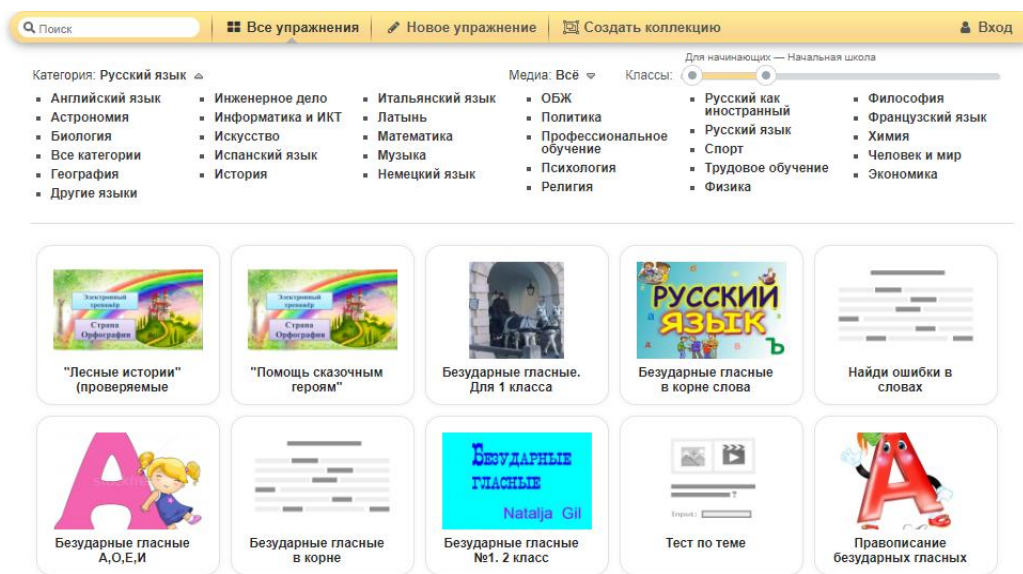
Поиск | Все упражнения | Новое упражнение | Создать коллекцию | Вход

Категория: Русский язык

Медиа: Всё

Классы:

Для начинающих — Начальная школа

- Английский язык
- Астрономия
- Биология
- Все категории
- География
- Другие языки
- Инженерное дело
- Информатика и ИКТ
- Искусство
- Испанский язык
- История
- Итальянский язык
- Латынь
- Математика
- Музыка
- Немецкий язык
- ОБЖ
- Политика
- Профессиональное обучение
- Психология
- Религия
- Русский как иностранный
- Русский язык
- Спорт
- Трудовое обучение
- Физика
- Философия
- Французский язык
- Химия
- Человек и мир
- Экономика

Электронный тренажёр
Страна Орфографии

"Лесные истории" (проверяемые

Электронный тренажёр
Страна Орфографии

"Помощь сказочным героям"

Безударные гласные. Для 1 класса

РУССКИЙ ЯЗЫК

Безударные гласные в корне слова

Найди ошибки в словах

Безударные гласные А,О,Е,И

Безударные гласные в корне

БЕЗУДАРНЫЕ ГЛАСНЫЕ
Natalja Gil

Безударные гласные №1. 2 класс

Input:

Тест по теме

Правописание безударных гласных